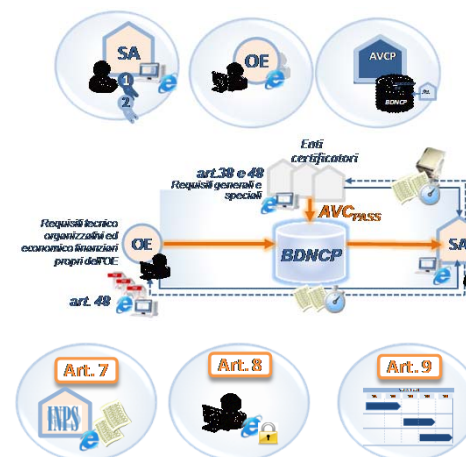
SA

1.

2.

OE

AVCP

BDNCP

Enti certificatori

art.38 e 48
Requisiti generali e speciali

AVC PASS

Requisiti tecnico organizzativi ed economico finanziari propri dell'OE

OE

BDNCP

SA

art. 48

Art. 7

INPS

Art. 8

Art. 9